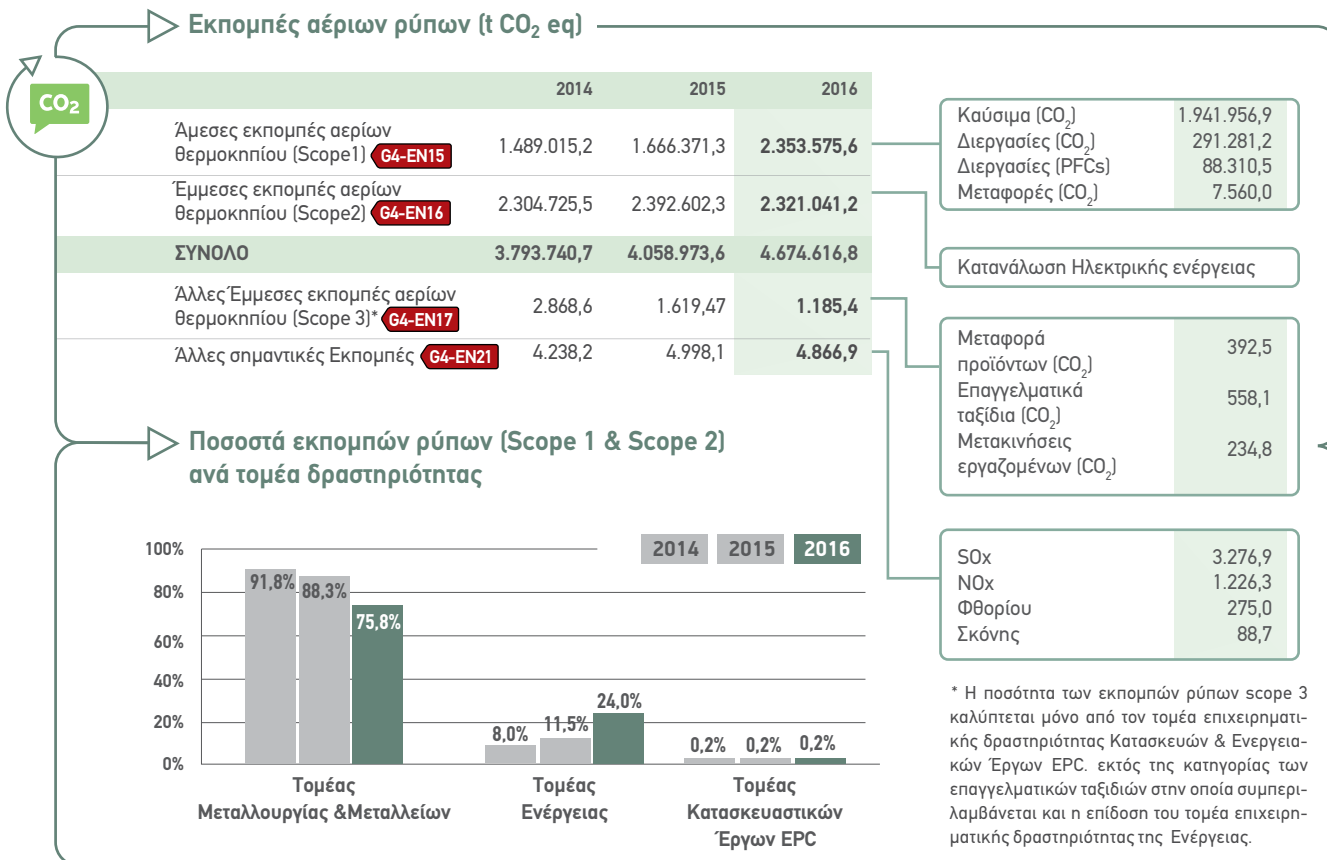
Εκπομπές αέριων ρύπων (t $CO_2$ eq)

$CO_2$

| | 2014 | 2015 | 2016 |
|---|---|---|---|
| Άμεσες εκπομπές αερίων θερμοκηπίου (Scope1) G4-EN15 | 1.489.015,2 | 1.666.371,3 | 2.353.575,6 |
| Έμμεσες εκπομπές αερίων θερμοκηπίου (Scope2) G4-EN16 | 2.304.725,5 | 2.392.602,3 | 2.321.041,2 |
| ΣΥΝΟΛΟ | 3.793.740,7 | 4.058.973,6 | 4.674.616,8 |
| Άλλες Έμμεσες εκπομπές αερίων θερμοκηπίου (Scope 3)* G4-EN17 | 2.868,6 | 1.619,47 | 1.185,4 |
| Άλλες σημαντικές Εκπομπές G4-EN21 | 4.238,2 | 4.998,1 | 4.866,9 |

| | |
|---|---|
| Καύσιμα ($CO_2$) | 1.941.956,9 |
| Διεργασίες ($CO_2$) | 291.281,2 |
| Διεργασίες (PFCs) | 88.310,5 |
| Μεταφορές ($CO_2$) | 7.560,0 |

Κατανάλωση Ηλεκτρικής ενέργειας

| | |
|---|---|
| Μεταφορά προϊόντων ($CO_2$) | 392,5 |
| Επαγγελματικά ταξίδια ($CO_2$) | 558,1 |
| Μετακινήσεις εργαζομένων ($CO_2$) | 234,8 |

| | |
|---|---|
| SOx | 3.276,9 |
| NOx | 1.226,3 |
| Φθορίου | 275,0 |
| Σκόνης | 88,7 |

Ποσοστά εκπομπών ρύπων (Scope 1 & Scope 2) ανά τομέα δραστηριότητας

2014 2015 2016

100%
80%
60%
40%
20%
0%

91,8% 88,3% 75,8%
8,0% 11,5% 24,0%
0,2% 0,2% 0,2%

Τομέας Μεταλλουργίας &Μεταλλείων
Τομέας Ενέργειας
Τομέας Κατασκευαστικών Έργων EPC

* Η ποσότητα των εκπομπών ρύπων scope 3 καλύπτεται μόνο από τον τομέα επιχειρηματικής δραστηριότητας Κατασκευών & Ενεργειακών Έργων EPC. εκτός της κατηγορίας των επαγγελματικών ταξιδιών στην οποία συμπεριλαμβάνεται και η επίδοση του τομέα επιχειρηματικής δραστηριότητας της Ενέργειας.